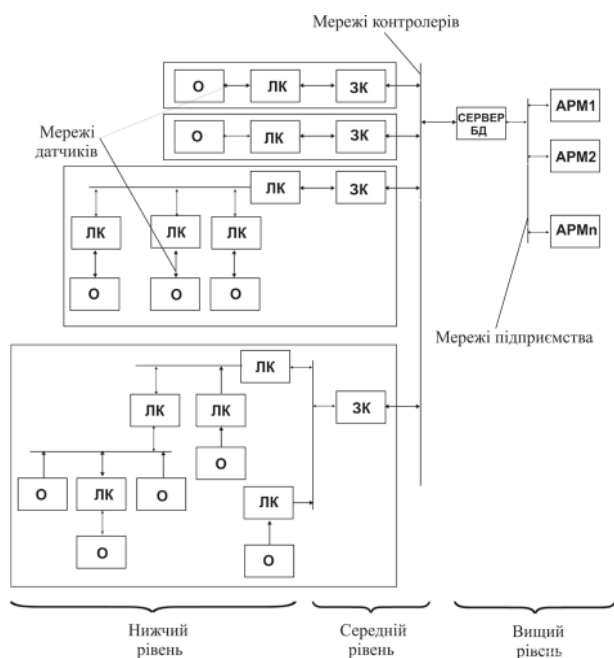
Мережі контролерів

О ЛК ЗК

Мережі датчиків

О ЛК ЗК

СЕРВЕР БД

АРМ1

АРМ2

АРМn

ЛК ЗК

ЛК ЛК ЛК

О О О

Мережі підприємства

ЛК

ЛК ЛК

ЗК

О

О ЛК О

ЛК

О

О

Нижчий рівень

Середній рівень

Вищий рівень